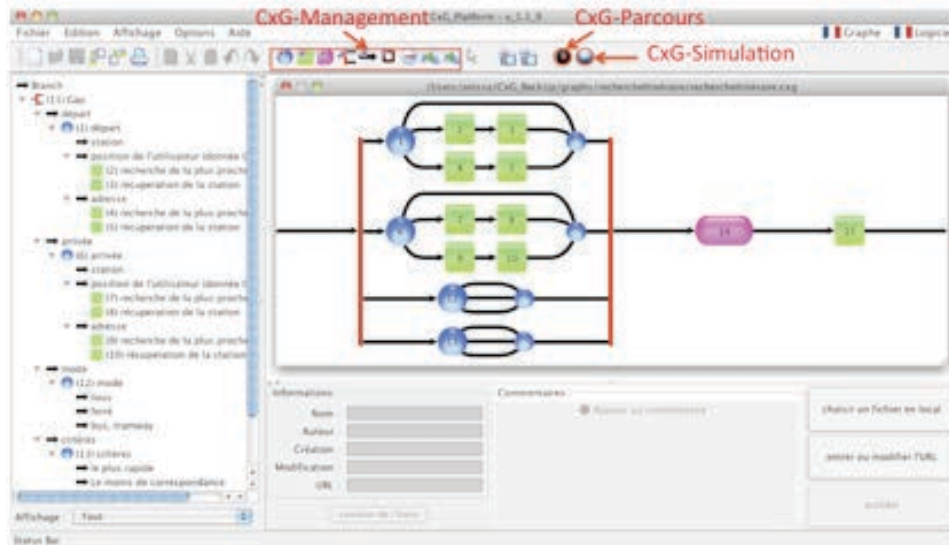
CxG-Management

CxG-Parcours

CxG-Simulation

CxG_Platform - v_1.1_8

Fichier Edition Affichage Options Aide

Graphe Logiciel

Branch
(11) Cas
départ
(1) départ
station
position de l'utilisateur (donnée
(2) recherche de la plus proche
(3) récupération de la station
adresse
(4) recherche de la plus proche
(5) récupération de la station
arrivée
(6) arrivée
station
position de l'utilisateur (donnée
(7) recherche de la plus proche
(8) récupération de la station
adresse
(9) recherche de la plus proche
(10) récupération de la station
mode
(12) mode
bus
ferré
bus, tramway
critères
(13) critères
le plus rapide
le moins de correspondance

Affichage Tout

Status Bar

/Users/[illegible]/CxG_Backup/graphs/recherchetinéraire/recherchetinéraire.cxg

Informations
Nom
Auteur
Création
Modification
URL

Commentaires
Ajouter un commentaire

choisir un fichier en local
entrer ou modifier l'URL
annuler